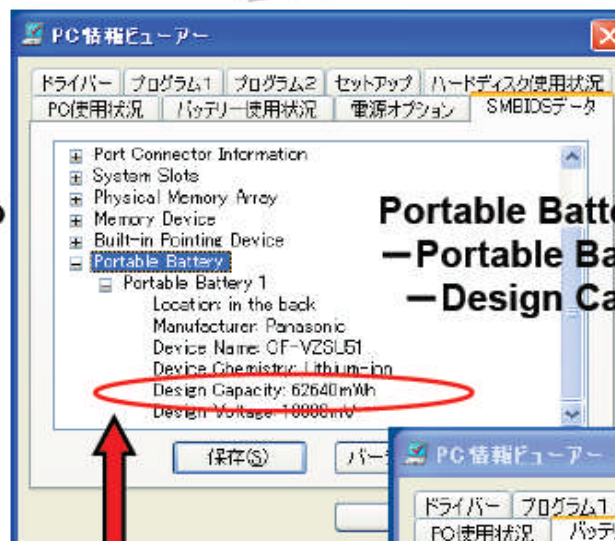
PC情報ビューアー

ドライバー | プログラム1 | プログラム2 | セットアップ | ハードディスク使用状況
PC使用状況 | バッテリー使用状況 | 電源オプション | SMBIOSデータ

Port Connector Information
System Slots
Physical Memory Array
Memory Device
Built-in Pointing Device
Portable Battery
Portable Battery 1
Location: in the back
Manufacturer: Panasonic
Device Name: CF-VZSU51
Device Chemistry: Lithium-ion
Design Capacity: 62640mWh
Design Voltage: 10800mV

Portable Batte
ーPortable Ba
ーDesign Ca

保存(S)
バー

PC情報ビューアー
ドライバー | プログラム1
PC使用状況 | バッテ